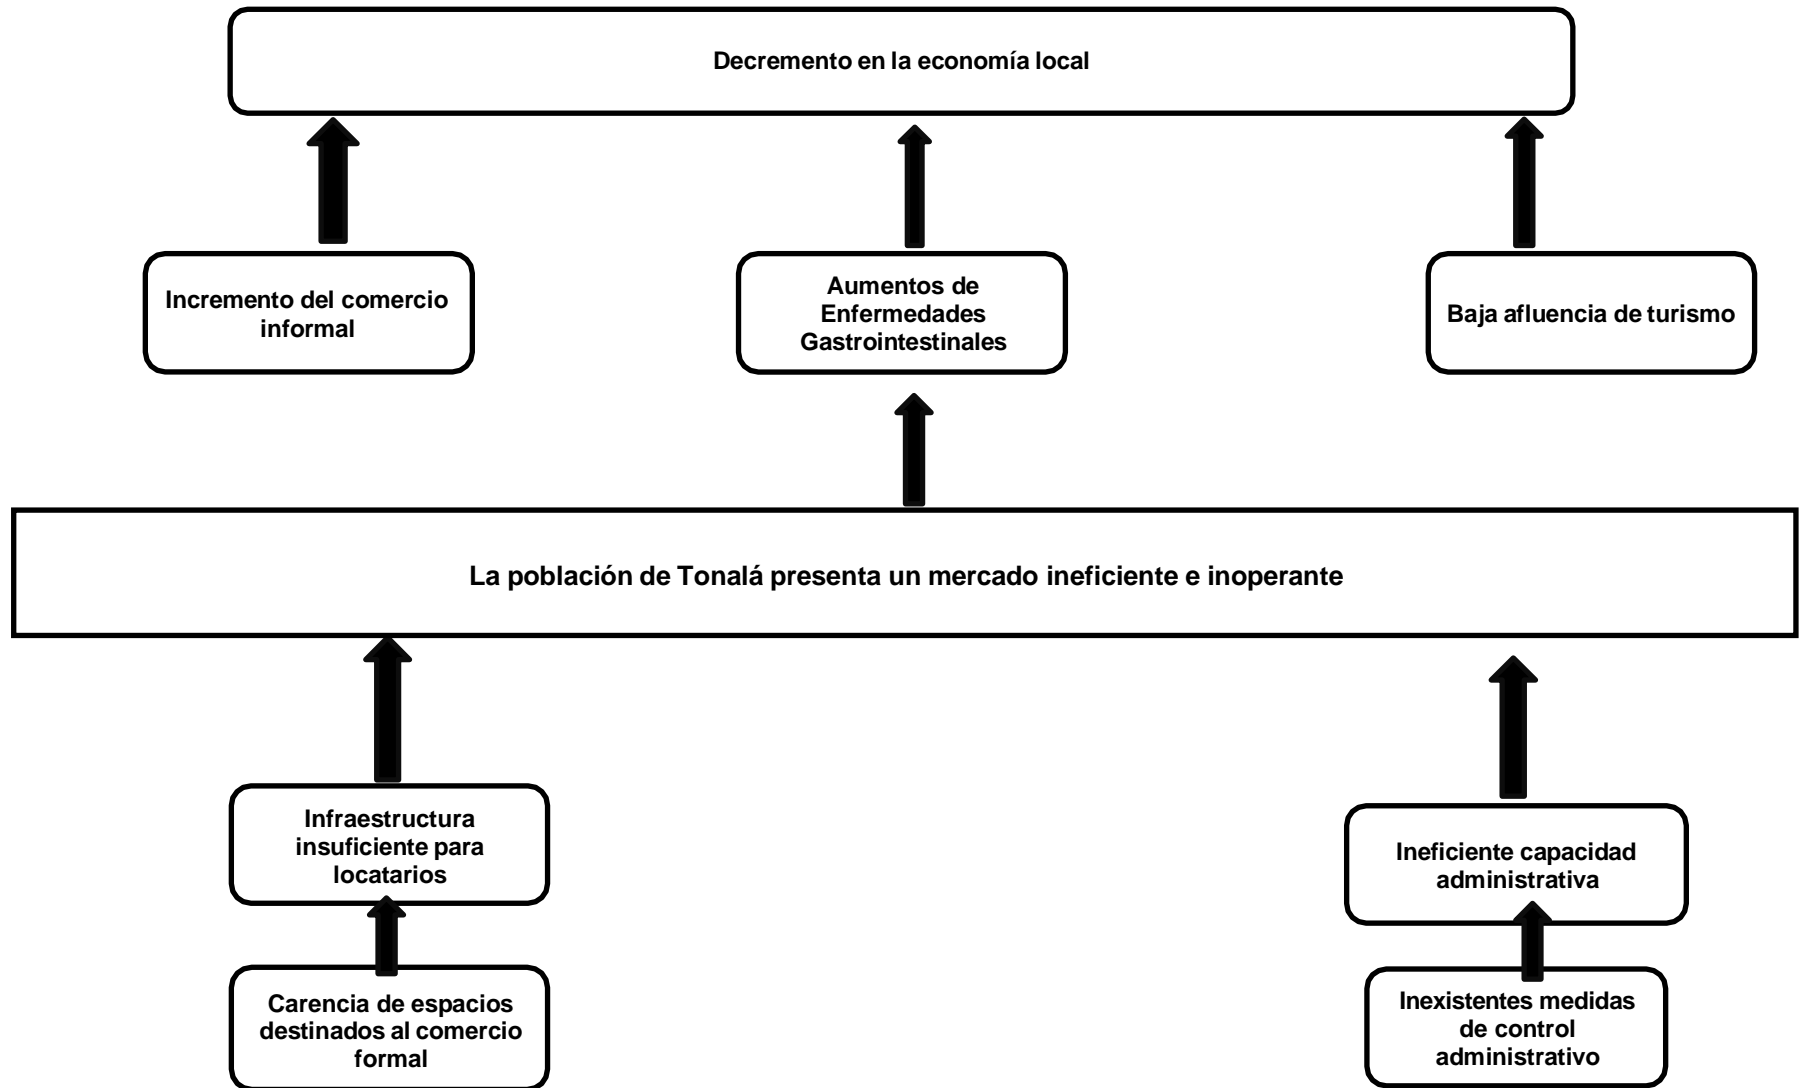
Decremento en la economía local

Incremento del comercio informal

Aumentos de Enfermedades Gastrointestinales

Baja afluencia de turismo

La población de Tonalá presenta un mercado ineficiente e inoperante

Infraestructura insuficiente para locatarios

Carencia de espacios destinados al comercio formal

Ineficiente capacidad administrativa

Inexistentes medidas de control administrativo